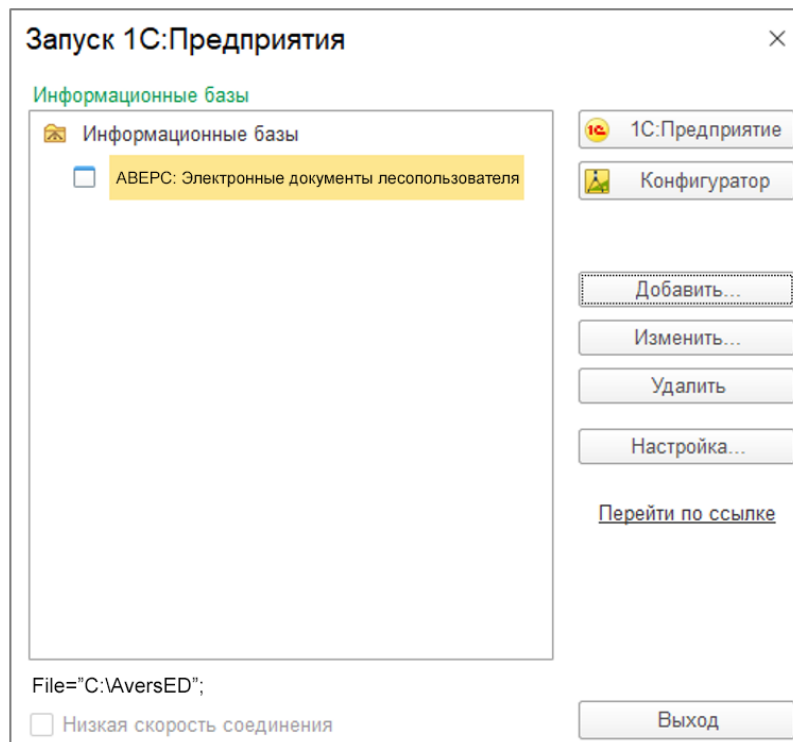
Запуск 1С:Предприятия ×

Информационные базы

Информационные базы

АВЕРС: Электронные документы лесопользователя

1С:Предприятие

Конфигуратор

Добавить...

Изменить...

Удалить

Настройка...

Перейти по ссылке

File="C:\AversED";

Низкая скорость соединения

Выход